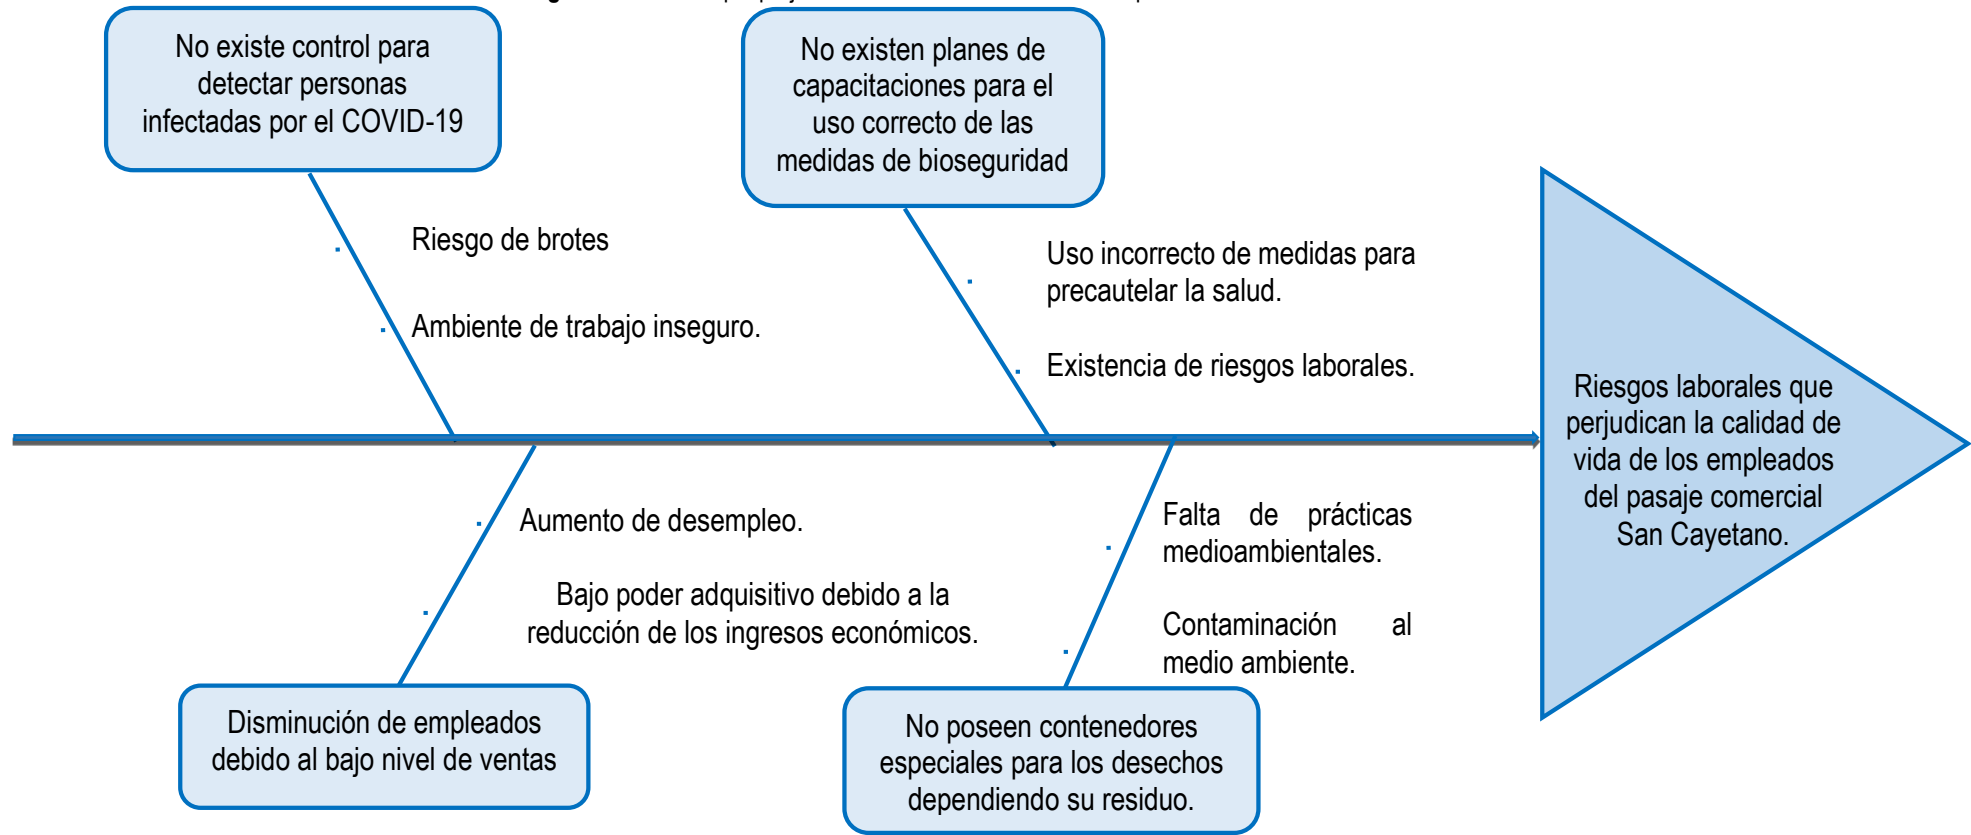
No existe control para detectar personas infectadas por el COVID-19

Riesgo de brotes

Ambiente de trabajo inseguro.

No existen planes de capacitaciones para el uso correcto de las medidas de bioseguridad

Uso incorrecto de medidas para precautelar la salud.

Existencia de riesgos laborales.

Riesgos laborales que perjudican la calidad de vida de los empleados del pasaje comercial San Cayetano.

Aumento de desempleo.

Bajo poder adquisitivo debido a la reducción de los ingresos económicos.

Disminución de empleados debido al bajo nivel de ventas

Falta de prácticas medioambientales.

Contaminación al medio ambiente.

No poseen contenedores especiales para los desechos dependiendo su residuo.